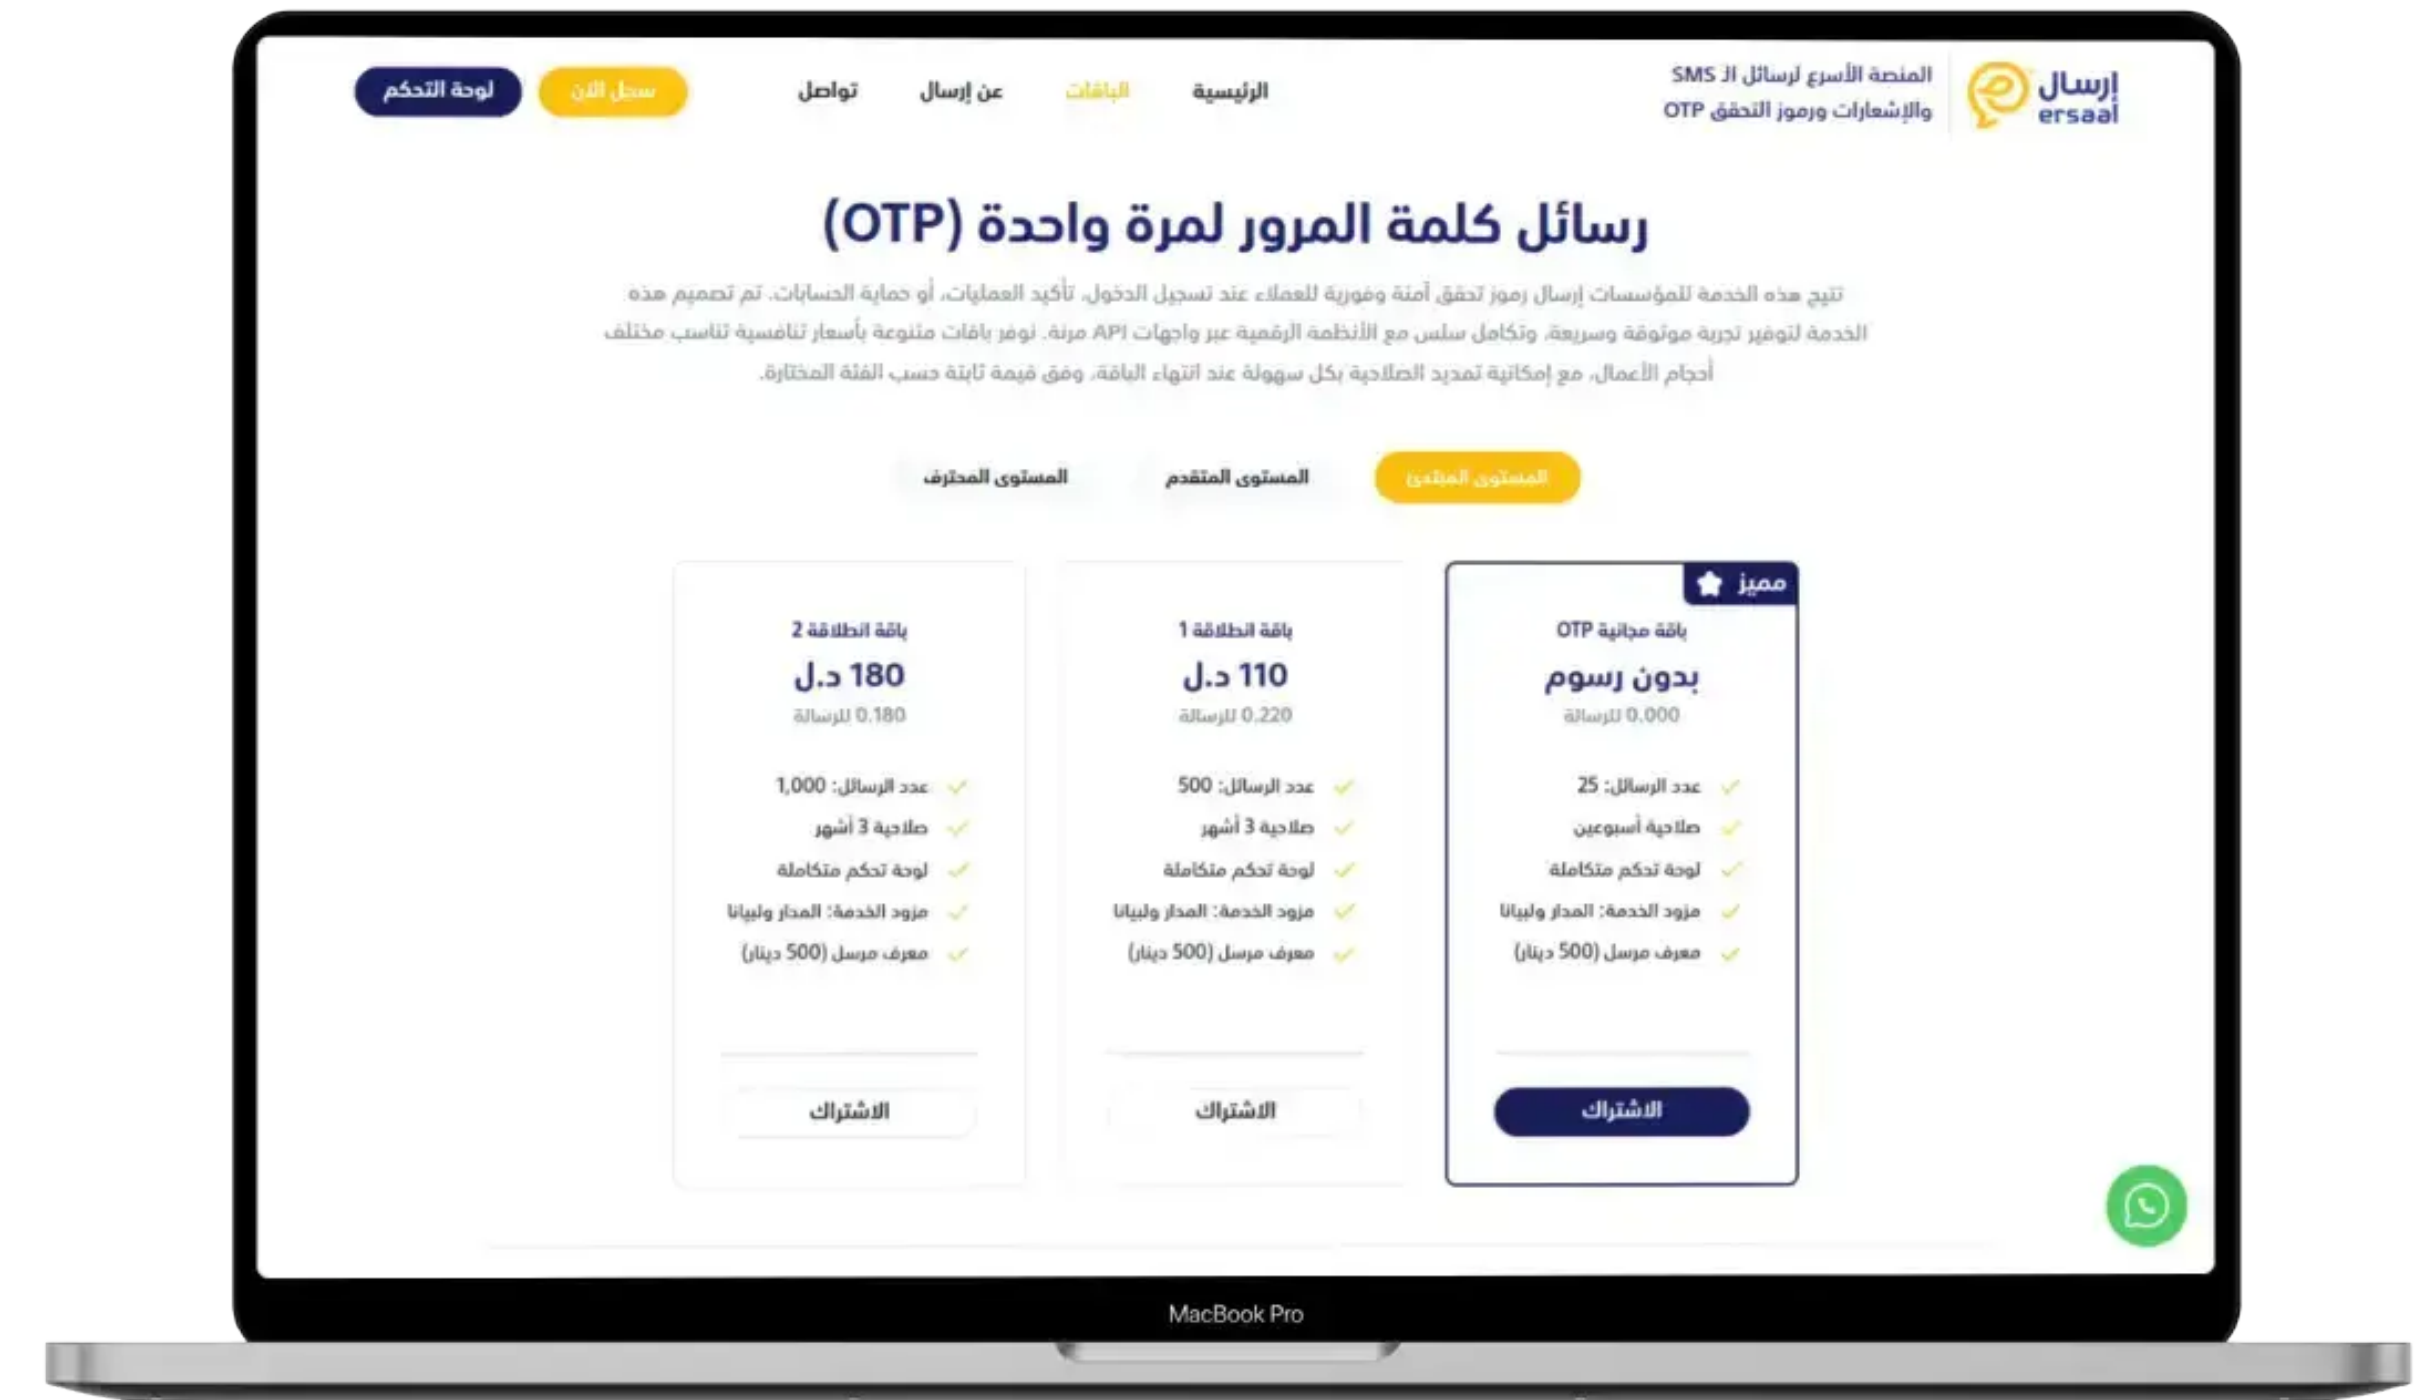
إرسال
ersaal

المنصة الأسرع لرسائل الـ SMS والإشعارات ورموز التحقق OTP

الرئيسية الباقات عن إرسال تواصل

سجل الآن لوحة التحكم

رسائل كلمة المرور لمرة واحدة (OTP)

تتيح هذه الخدمة للمؤسسات إرسال رموز تحقق آمنة وفورية للعملاء عند تسجيل الدخول، تأكيد العمليات، أو حماية الحسابات. تم تصميم هذه الخدمة لتوفير تجربة موثوقة وسريعة، وتكامل سلس مع الأنظمة الرقمية عبر واجهات API مرنة. نوفر باقات متنوعة بأسعار تنافسية تناسب مختلف أحجام الأعمال، مع إمكانية تمديد الصلاحية بكل سهولة عند انتهاء الباقة، وفق قيمة ثابتة حسب الفئة المختارة.

المستوى المبتدئ المستوى المتقدم المستوى المحترف

مميز
باقة مجانية OTP
بدون رسوم
0.000 للرسالة
عدد الرسائل: 25
صلاحية أسبوعين
لوحة تحكم متكاملة
مزود الخدمة: المدار وليبيانا
معرف مرسل (500 دينار)
الاشتراك

باقة انطلاقة 1
110 د.ل
0.220 للرسالة
عدد الرسائل: 500
صلاحية 3 أشهر
لوحة تحكم متكاملة
مزود الخدمة: المدار وليبيانا
معرف مرسل (500 دينار)
الاشتراك

باقة انطلاقة 2
180 د.ل
0.180 للرسالة
عدد الرسائل: 1,000
صلاحية 3 أشهر
لوحة تحكم متكاملة
مزود الخدمة: المدار وليبيانا
معرف مرسل (500 دينار)
الاشتراك

MacBook Pro